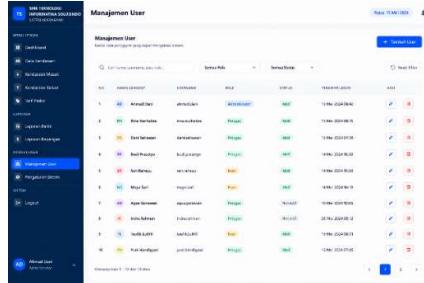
SMKS TEKNOLOGI INFORMATIKA SOLUSINDO
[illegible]

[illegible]
Dashboard
Data Kendaraan
Kendaraan Masuk
Kendaraan Keluar
Tarif Parkir
LAPORAN
Laporan Harian
Laporan Keuangan
PENGATURAN
Manajemen User
Pengaturan Sistem
SISTEM
Logout

Ahmad Dani
Administrator

Manajemen User

Rabu, 15 Mei 2024

Manajemen User
Kelola data pengguna yang dapat mengakses sistem

+ Tambah User

Cari nama, username, atau role...
Semua Role
Semua Status
Reset Filter

| NO | NAMA LENGKAP | USERNAME | ROLE | STATUS | TERAKHIR LOGIN | AKSI |
|---|---|---|---|---|---|---|
| 1 | Ahmad Dani | ahmaddani | Administrator | Aktif | 15 Mei 2024 08:42 | |
| 2 | Rina Handayani | rinahandayani | Petugas | Aktif | 15 Mei 2024 08:15 | |
| 3 | Dani Setiawan | danisetiawan | Petugas | Aktif | 15 Mei 2024 07:58 | |
| 4 | Budi Prasetyo | budiprasetyo | Petugas | Aktif | 15 Mei 2024 07:30 | |
| 5 | Sari Rahayu | sarirahayu | Kasir | Aktif | 14 Mei 2024 16:20 | |
| 6 | Maya Sari | mayasari | Kasir | Aktif | 14 Mei 2024 15:10 | |
| 7 | Agus Gunawan | agusgunawan | Petugas | Nonaktif | 10 Mei 2024 09:05 | |
| 8 | Indra Rahman | indrarahman | Petugas | Nonaktif | 08 Mei 2024 14:30 | |
| 9 | Taufik Zulfikri | taufikzulfikri | Kasir | Aktif | 13 Mei 2024 11:25 | |
| 10 | Putri Handayani | putrihandayani | Petugas | Aktif | 12 Mei 2024 07:45 | |

Menampilkan 1 - 10 dari 15 data

1 2